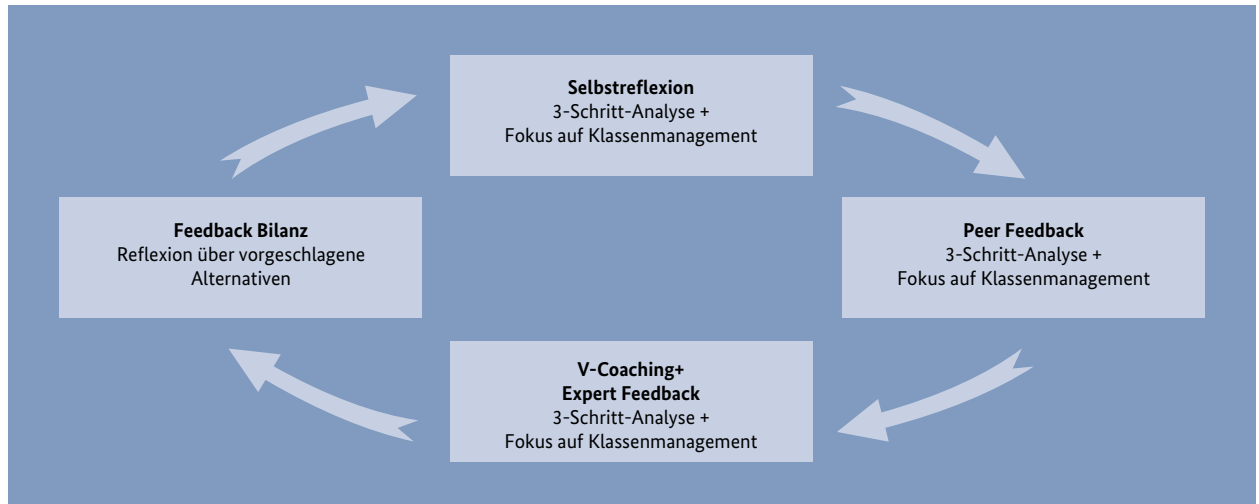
**Selbstreflexion**
3-Schritt-Analyse +
Fokus auf Klassenmanagement

**Peer Feedback**
3-Schritt-Analyse +
Fokus auf Klassenmanagement

**V-Coaching+**
**Expert Feedback**
3-Schritt-Analyse +
Fokus auf Klassenmanagement

**Feedback Bilanz**
Reflexion über vorgeschlagene Alternativen